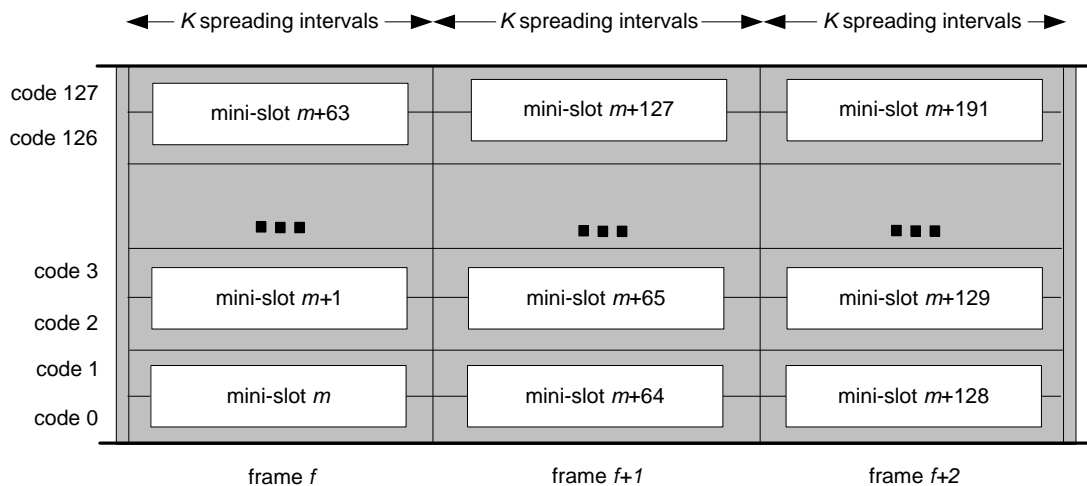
*K* spreading intervals *K* spreading intervals *K* spreading intervals

code 127
code 126
code 3
code 2
code 1
code 0

mini-slot *m*+63
mini-slot *m*+127
mini-slot *m*+191

■ ■ ■
■ ■ ■
■ ■ ■

mini-slot *m*+1
mini-slot *m*+65
mini-slot *m*+129

mini-slot *m*
mini-slot *m*+64
mini-slot *m*+128

frame *f*
frame *f+1*
frame *f+2*